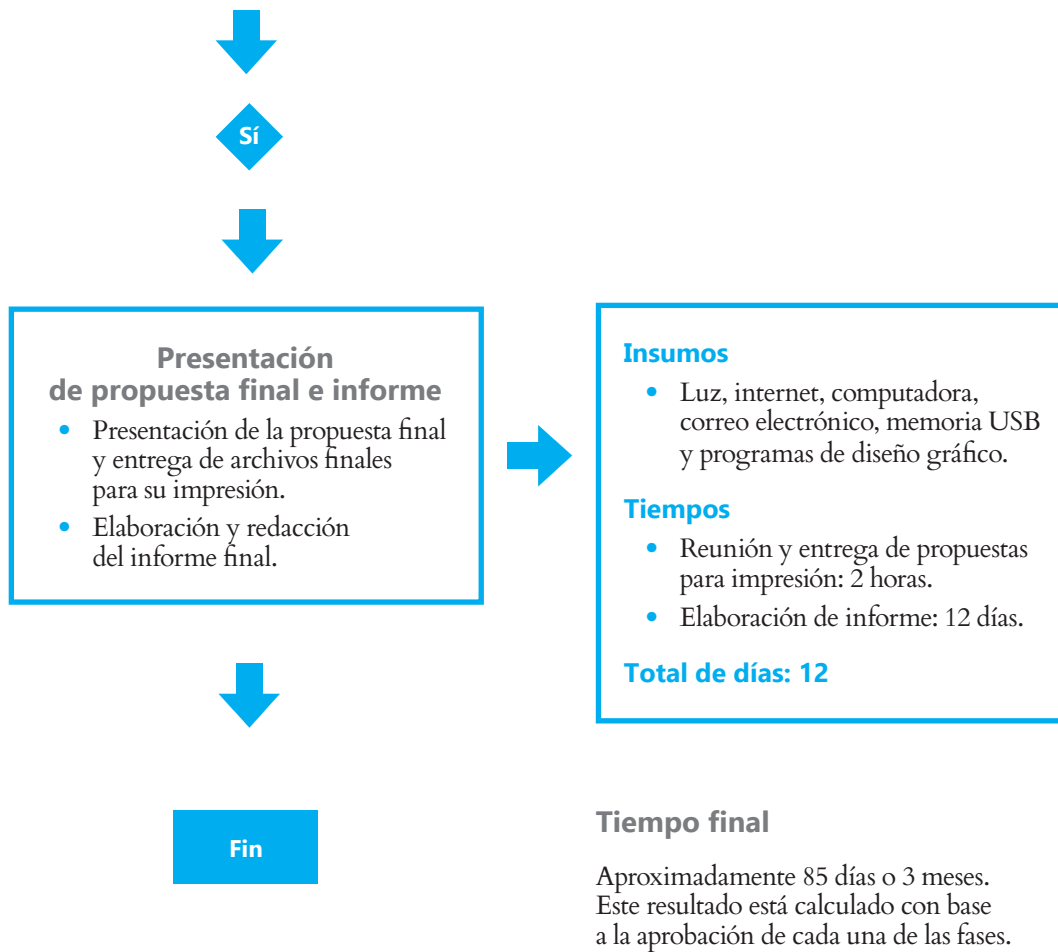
Sí

Presentación de propuesta final e informe

- Presentación de la propuesta final y entrega de archivos finales para su impresión.
- Elaboración y redacción del informe final.

Insumos

- Luz, internet, computadora, correo electrónico, memoria USB y programas de diseño gráfico.

Tiempos

- Reunión y entrega de propuestas para impresión: 2 horas.
- Elaboración de informe: 12 días.

Total de días: 12

Fin

Tiempo final

Aproximadamente 85 días o 3 meses. Este resultado está calculado con base a la aprobación de cada una de las fases.